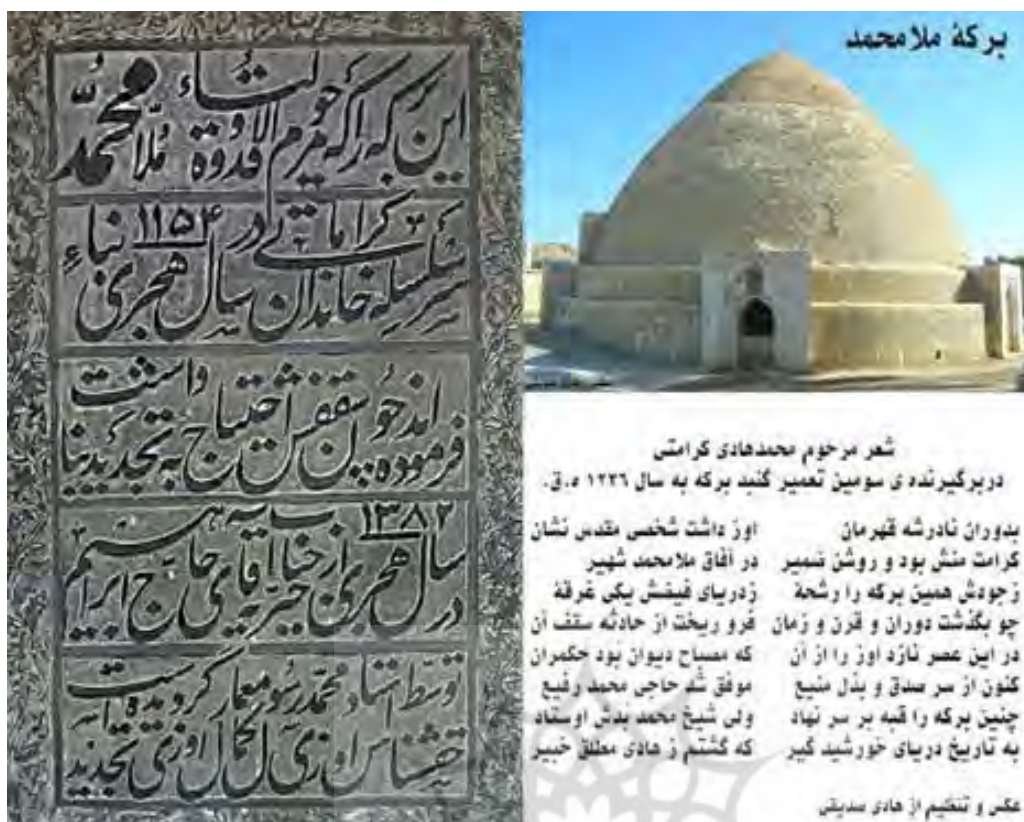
برکهٔ ملامحمد

این برکه که از مرحوم الاولیاء قدوه ملامحمد
کراماتی در ۱۱۵۴
سلسله خاندان سال هجری بناء
اندر خور سقفش احتیاج واسنت
فرموده پس تجدید بنا
۱۳۸۲
سال هجری از خیر آقای حاج ابراهیم
توسط استاد محمد سومعمار گردید
حسناس او زی الکمال او زی تجدید

شعر مرحوم محمدهادی کرامتی
دربرگیرنده ی سومین تعمیر گنبد برکه به سال ۱۲۲٦ ه.ق.

بدوران نادرشه قهرمان
کرامت منش بود و روشن ضمیر
زجودش همین برکه را رشحهٔ
چو بگذشت دوران و قرن و زمان
در این عصر نازد اوز را از آن
کنون از سر صدق و بذل منیع
چنین برکه را قبه بر سر نهاد
به تاریخ دریای خورشید گیر

اوز داشت شخصی مقدس نشان
در آفاق ملامحمد شهیر
زدریای فیضش یکی غرفهٔ
فرو ریخت از حادثه سقف آن
که مصباح دیوان بود حکمران
موفق شد حاجی محمد رفیع
ولی شیخ محمد بدش اوستاد
که گشتم ز هادی مطلق خبیر

عکس و تنظیم از هادی صدیقی